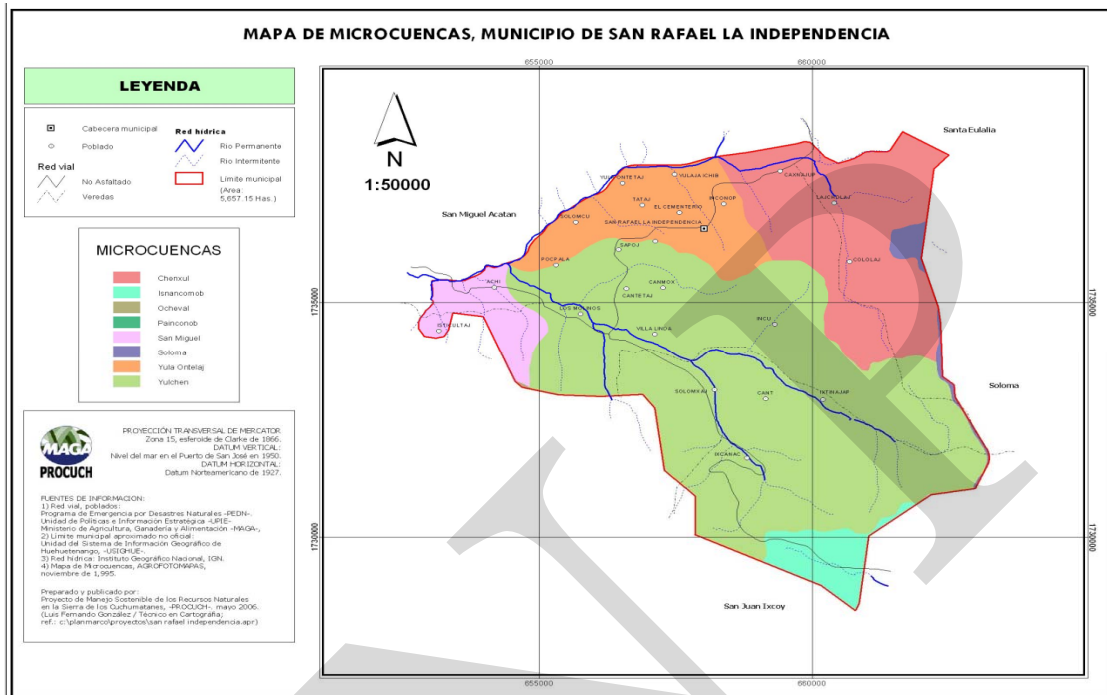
MAPA DE MICROCUENCAS, MUNICIPIO DE SAN RAFAEL LA INDEPENDENCIA

LEYENDA

Cabecera municipal
Poblado
Red vial
No Asfaltado
Veredas
Red hídrica
Rio Permanente
Rio Intermitente
Limite municipal (Area: 5,657.15 Has.)

MICROCUENCAS
Chenxul
Isnancomob
Ocheval
Painconob
San Miguel
Soloma
Yula Ontelaj
Yulchen

PROYECCIÓN TRANSVERSAL DE MERCATOR: Zona 15, esferoide de Clarke de 1866.
DATUM VERTICAL: Nivel del mar en el Puerto de San José en 1950.
DATUM HORIZONTAL: Datum Norteamericano de 1927.

MAGA
PROCUCH

FUENTES DE INFORMACION:
1) Red vial, poblados: Programa de Emergencia por Desastres Naturales -PEDN-. Unidad de Políticas e Información Estratégica -UPIE- Ministerio de Agricultura, Ganadería y Alimentación -MAGA-,
2) Limite municipal aproximado no oficial: Unidad del Sistema de Información Geografico de Huehuetenango, -USIGHUE-.
3) Red hídrica: Instituto Geográfico Nacional, IGN.
4) Mapa de Microcuencas, AGROFOTOMAPAS, noviembre de 1,995.

Preparado y publicado por:
Proyecto de Manejo Sostenible de los Recursos Naturales en la Sierra de los Cuchumatanes, -PROCUCH-. mayo 2006.
(Luis Fernando Gonzalez / Técnico en Cartografía;
ref.: c:\planmarco\proyectos\san rafael independencia.apr)

655000
660000
1735000
1730000

N
1:50000

Santa Eulalia
San Miguel Acatan
Soloma
San Juan Ixcoy

YULAONTETAJ
YULAJA ICHIB
CAXNAJUB
TATAJ
EL CEMENTERIO
INCONOP
LAJCHOLAJ
SOLOMCU
SAN RAFAEL LA INDEPENDENCIA
CAPOJ
COLOLAJ
POCPALA
CANMOX
ACHI
CANTETAJ
LOS MOLINOS
VILLA LINDA
INCU
ISTULTAJ
SOLOMXAJ
CANT
INTINAJAP
MICANAC